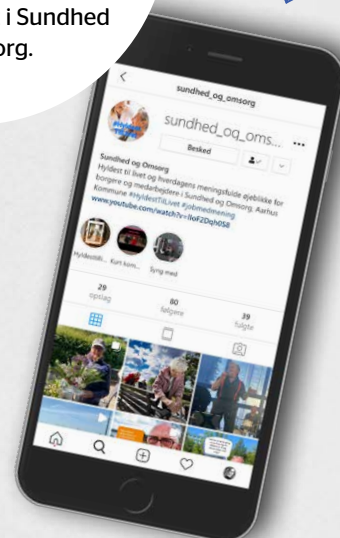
i Sundhed
org.

sundhed_og_omsorg

sundhed_og_oms...

Besked

Sundhed og Omsorg
Hyldest til livet og hverdagens meningsfulde øjeblikke for borgere og medarbejdere i Sundhed og Omsorg, Aarhus Kommune #HyldestTilLivet #jobmedmening
www.youtube.com/watch?v=lloFZDqh0S8

Hyldesttili... Kort kom... Syng med

29
opslag

80
følgere

39
følger